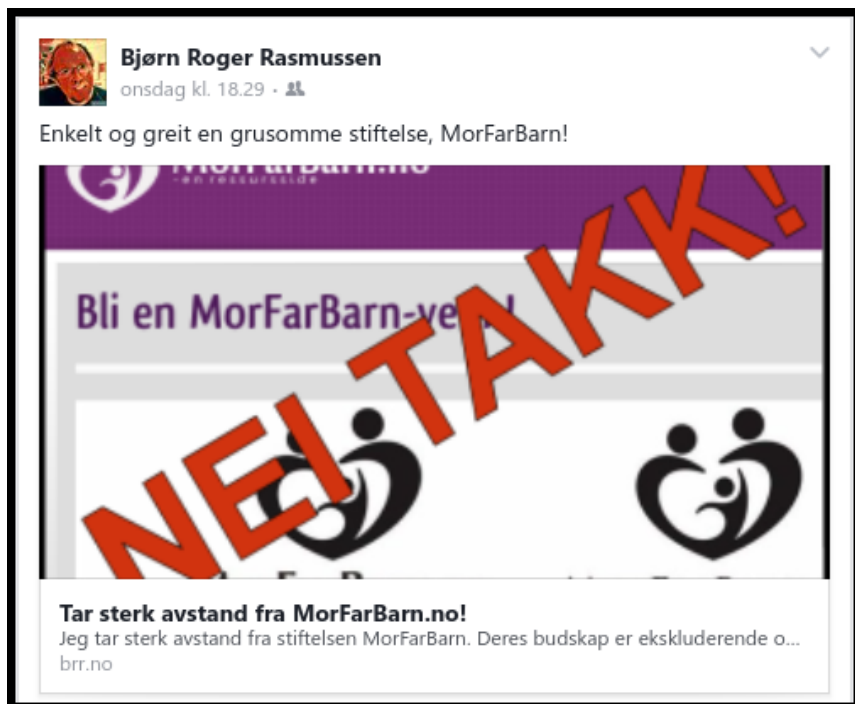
Bjørn Roger Rasmussen
onsdag kl. 18.29 ·

Enkelt og greit en grusomme stiftelse, MorFarBarn!

MorFarBarn.no
-en ressursside

Bli en MorFarBarn-ve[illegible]

NEI TAKK!

Tar sterk avstand fra MorFarBarn.no!
Jeg tar sterk avstand fra stiftelsen MorFarBarn. Deres budskap er ekskluderende o...
brr.no